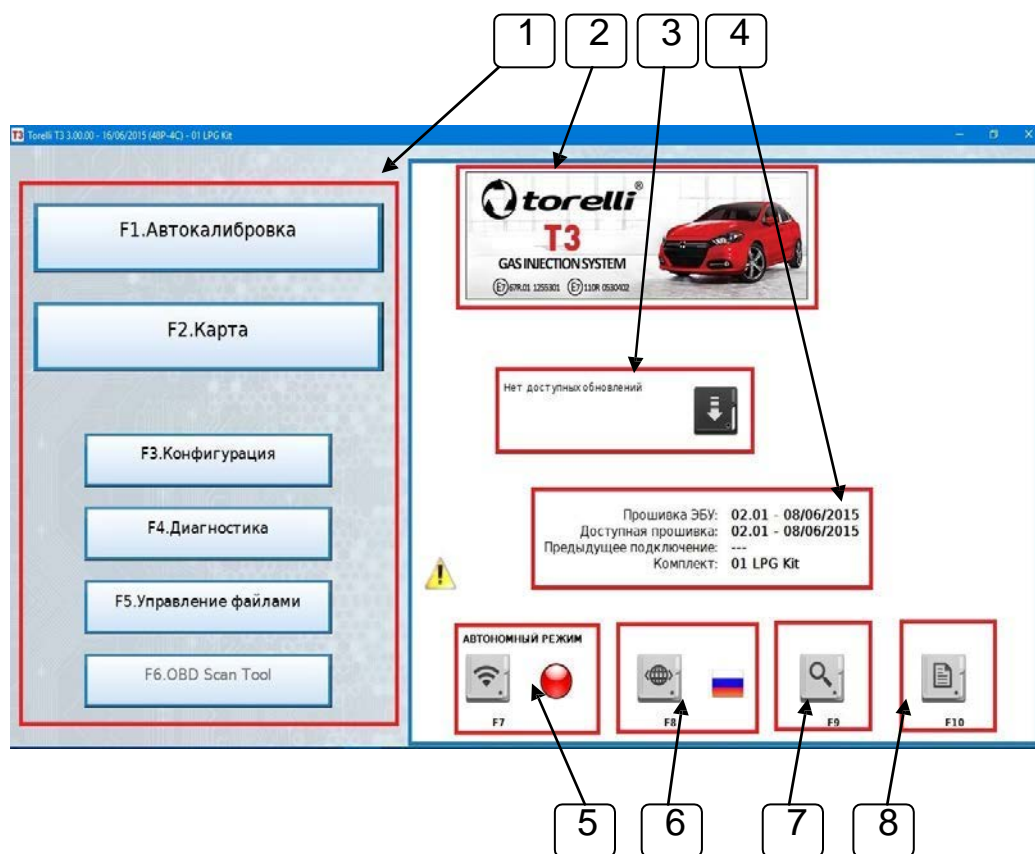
1 2 3 4

T3 Torelli T3 3.00.00 - 16/06/2015 (48P-4C) - 01 LPG Kit

F1.Автокалибровка

F2.Карта

F3.Конфигурация

F4.Диагностика

F5.Управление файлами

F6.OBD Scan Tool

torelli®
T3
GAS INJECTION SYSTEM
E7 67R.01 1255301 E7 110R 0530402

Нет доступных обновлений

Прошивка ЭБУ: 02.01 - 08/06/2015
Доступная прошивка: 02.01 - 08/06/2015
Предыдущее подключение: ---
Комплект: 01 LPG Kit

АВТОНОМНЫЙ РЕЖИМ

F7

F8

F9

F10

5 6 7 8